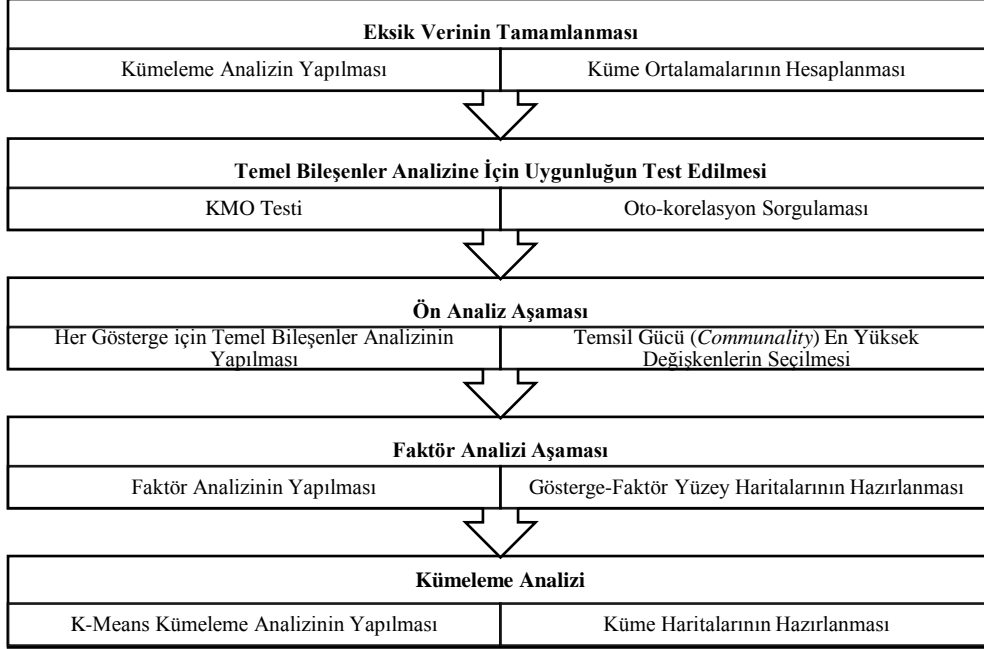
Eksik Verinin Tamamlanması

| Kümeleme Analizin Yapılması | Küme Ortalamalarının Hesaplanması |
|---|---|

Temel Bileşenler Analizine İçin Uygunluğun Test Edilmesi

| KMO Testi | Oto-korelasyon Sorgulaması |
|---|---|

Ön Analiz Aşaması

| Her Gösterge için Temel Bileşenler Analizinin Yapılması | Temsil Gücü (*Communality*) En Yüksek Değişkenlerin Seçilmesi |
|---|---|

Faktör Analizi Aşaması

| Faktör Analizinin Yapılması | Gösterge-Faktör Yüzey Haritalarının Hazırlanması |
|---|---|

Kümeleme Analizi

| K-Means Kümeleme Analizinin Yapılması | Küme Haritalarının Hazırlanması |
|---|---|